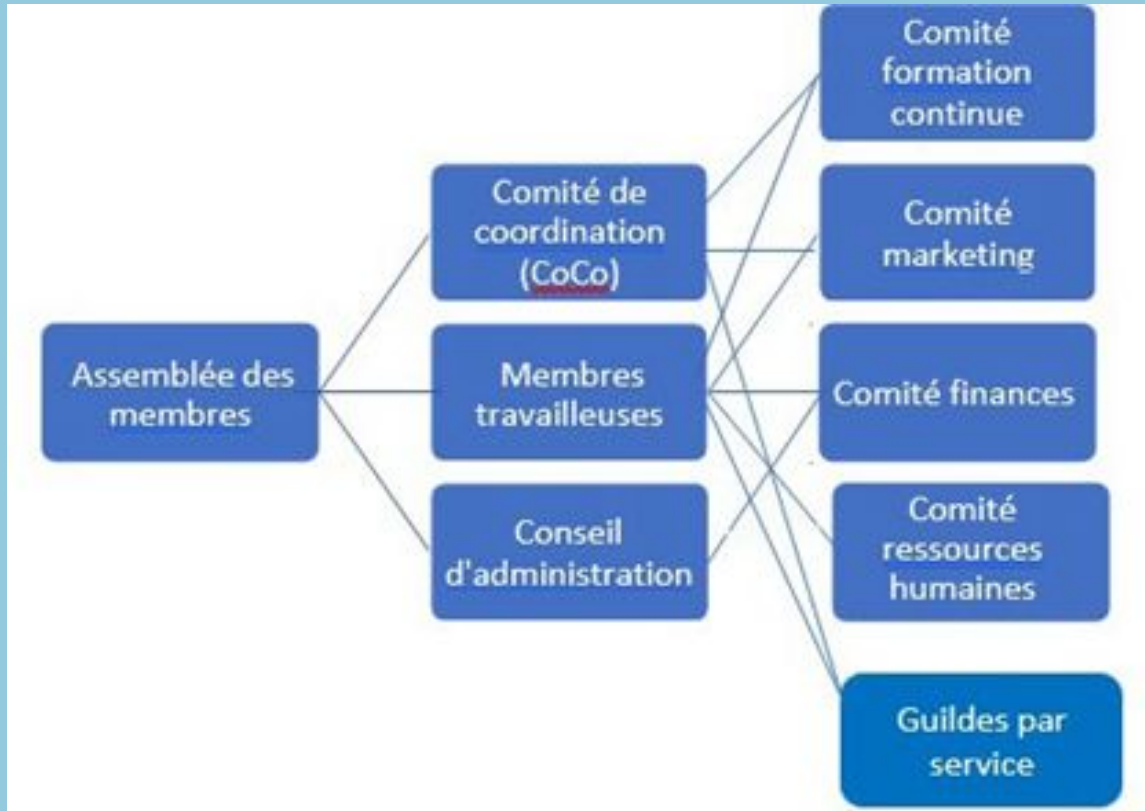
Assemblée des membres

Comité de coordination (CoCo)

Membres travailleuses

Conseil d'administration

Comité formation continue

Comité marketing

Comité finances

Comité ressources humaines

Guildes par service